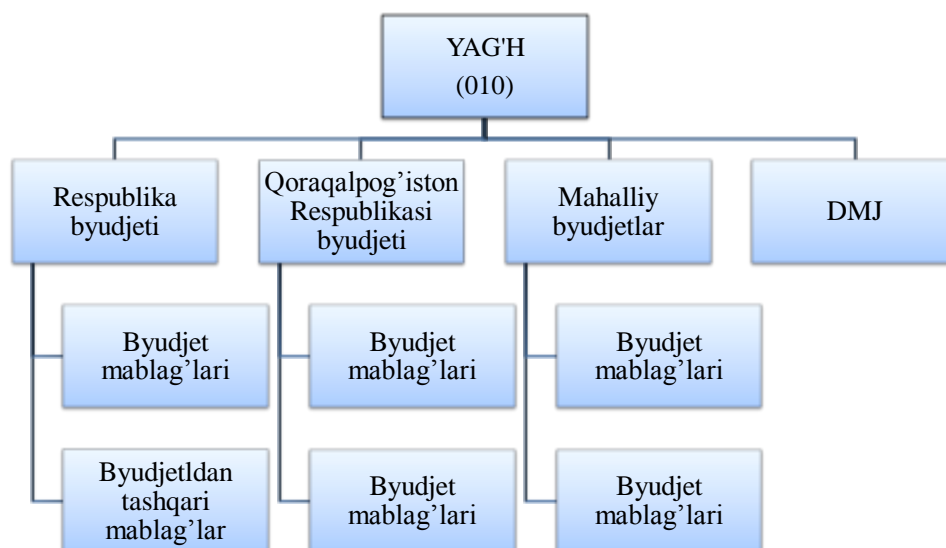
YAG'H
(010)

Respublika byudjeti

Qoraqalpog’iston Respublikasi byudjeti

Mahalliy byudjetlar

DMJ

Byudjet mablag’lari

Byudjetldan tashqari mablag’lar

Byudjet mablag’lari

Byudjet mablag’lari

Byudjet mablag’lari

Byudjet mablag’lari